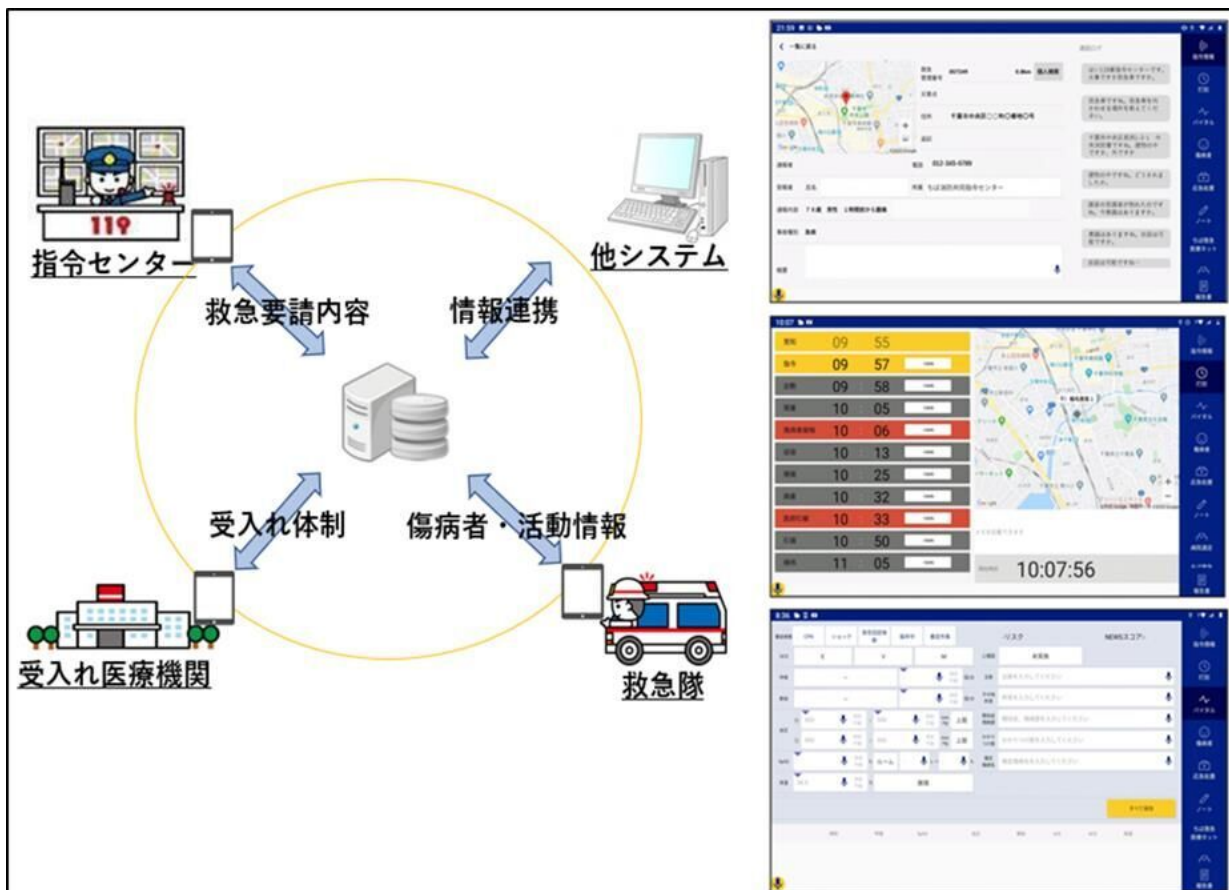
119

指令センター

他システム

救急要請内容

情報連携

受入れ体制

傷病者・活動情報

受入れ医療機関

救急隊

09 55
09 57
09 58
10 05
10 06
10 13
10 25
10 32
10 33
10 50
11 05

10:07:56

リスク

NEWSスコア